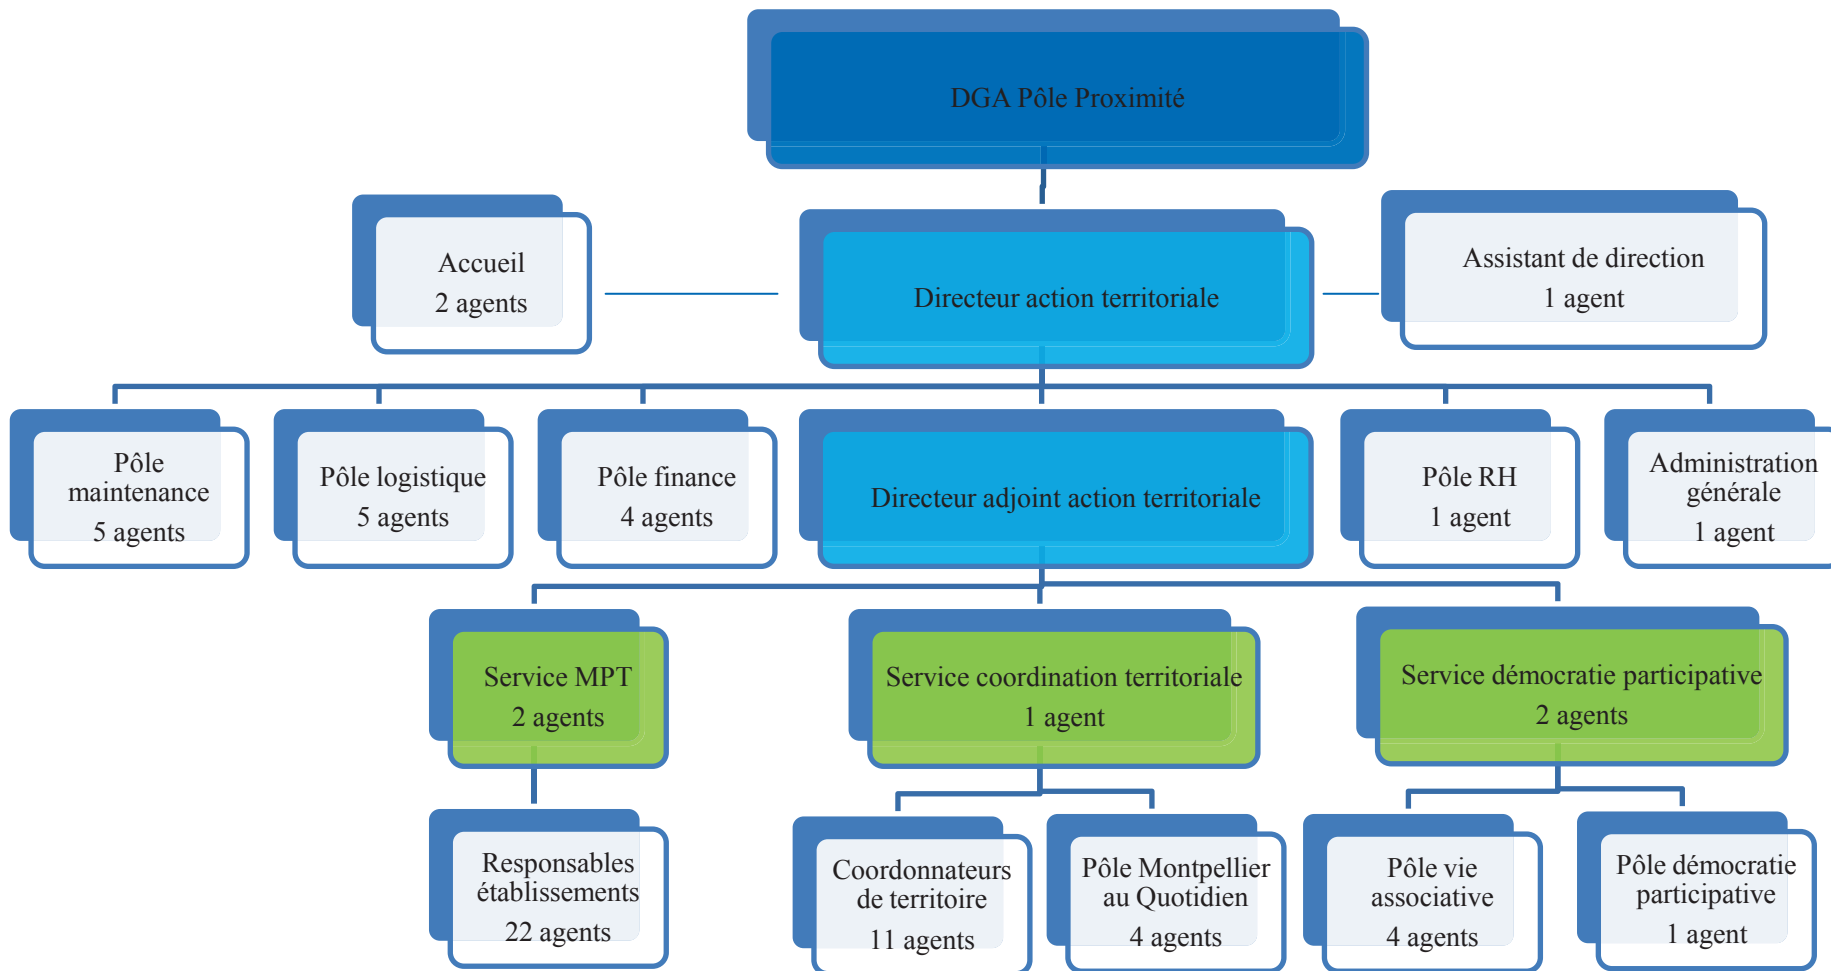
DGA Pôle Proximité

Accueil
2 agents

Directeur action territoriale

Assistant de direction
1 agent

Pôle maintenance
5 agents

Pôle logistique
5 agents

Pôle finance
4 agents

Directeur adjoint action territoriale

Pôle RH
1 agent

Administration générale
1 agent

Service MPT
2 agents

Service coordination territoriale
1 agent

Service démocratie participative
2 agents

Responsables établissements
22 agents

Coordonnateurs de territoire
11 agents

Pôle Montpellier au Quotidien
4 agents

Pôle vie associative
4 agents

Pôle démocratie participative
1 agent